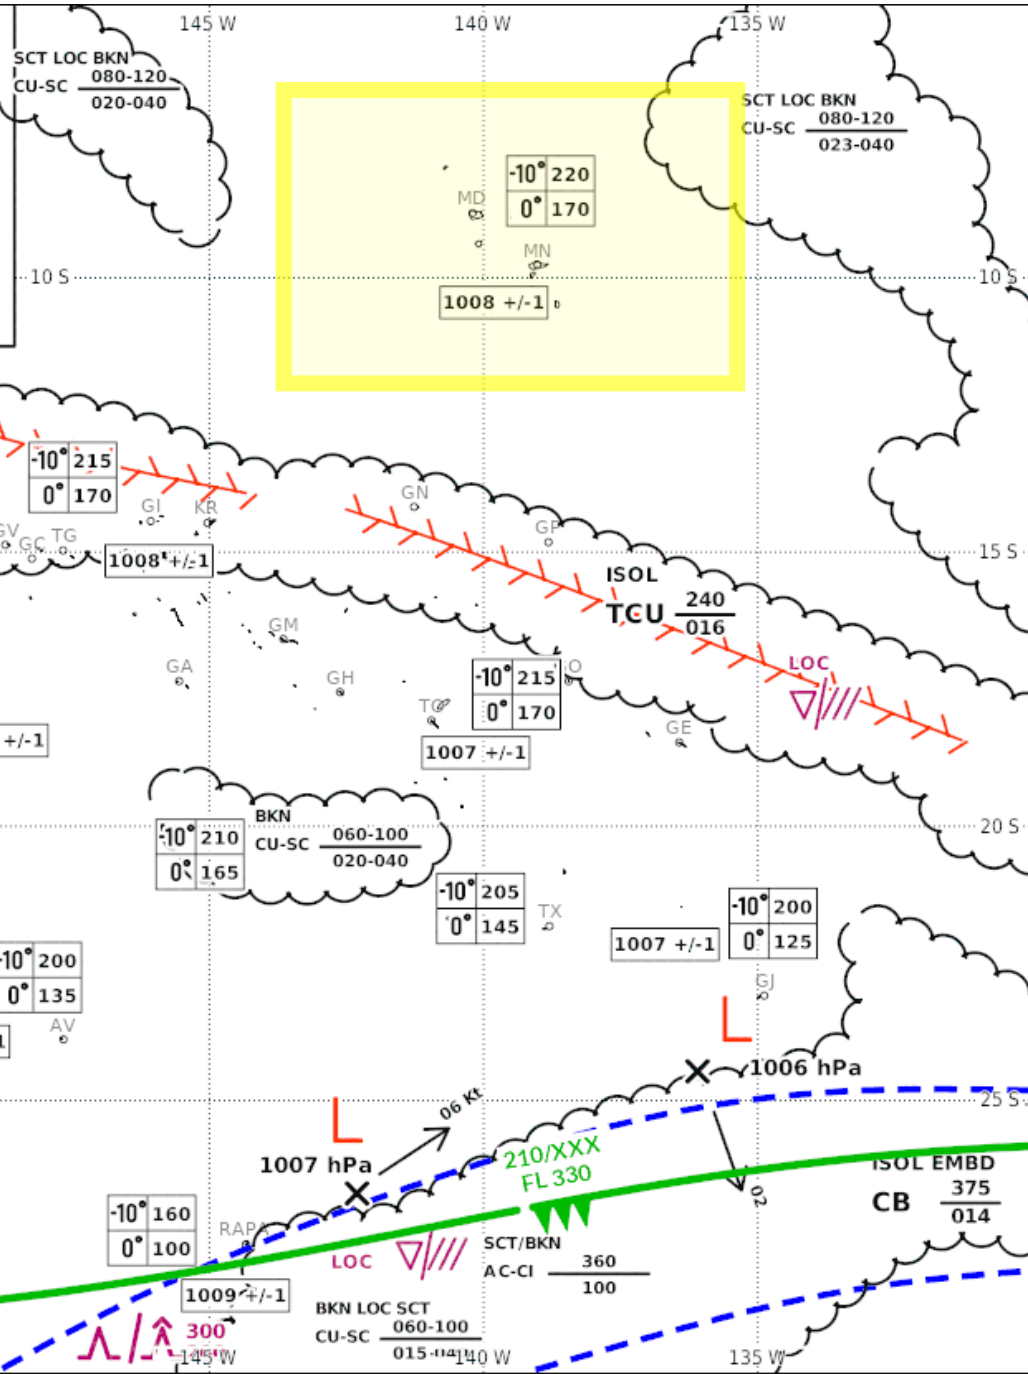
145 W
140 W
135 W

SCT LOC BKN
CU-SC $\frac{080\text{-}120}{020\text{-}040}$

SCT LOC BKN
CU-SC $\frac{080\text{-}120}{023\text{-}040}$

| -10° | 220 |
|---|---|
| 0° | 170 |

MD
MN
1008 +/-1

10 S
10 S

| -10° | 215 |
|---|---|
| 0° | 170 |

GI
KR
GN
GP
SV
GC
TG
1008 +/-1
15 S

ISOL
TCU $\frac{240}{016}$

LOC

GM
GA
GH
TG

| -10° | 215 |
|---|---|
| 0° | 170 |

O
GE
+/-1
1007 +/-1

BKN
CU-SC $\frac{060\text{-}100}{020\text{-}040}$

| -10° | 210 |
|---|---|
| 0° | 165 |

20 S

| -10° | 205 |
|---|---|
| 0° | 145 |

TX

| -10° | 200 |
|---|---|
| 0° | 125 |

1007 +/-1

| -10° | 200 |
|---|---|
| 0° | 135 |

AV
GJ
L
1006 hPa
25 S
L
06 Kt
1007 hPa
210/XXX
FL 330
02
ISOL EMBD
CB $\frac{375}{014}$

| -10° | 160 |
|---|---|
| 0° | 100 |

RAPA
LOC
SCT/BKN
AC-CI $\frac{360}{100}$
1009 +/-1
300
BKN LOC SCT
CU-SC $\frac{060\text{-}100}{015\text{-}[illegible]}$
145 W
140 W
135 W